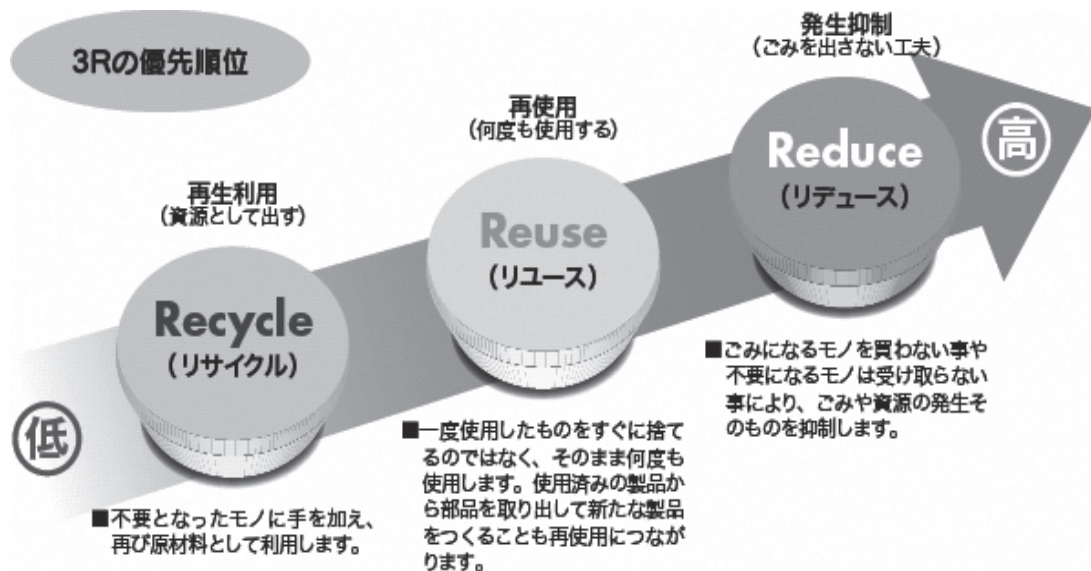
3Rの優先順位

発生抑制
（ごみを出さない工夫）

再使用
（何度も使用する）

高

Reduce
（リデュース）

再生利用
（資源として出す）

Reuse
（リユース）

Recycle
（リサイクル）

■ごみになるモノを買わない事や不要になるモノは受け取らない事により、ごみや資源の発生そのものを抑制します。

低

■一度使用したものをすぐに捨てるのではなく、そのまま何度も使用します。使用済みの製品から部品を取り出して新たな製品をつくることも再使用につながります。

■不要となったモノに手を加え、再び原材料として利用します。